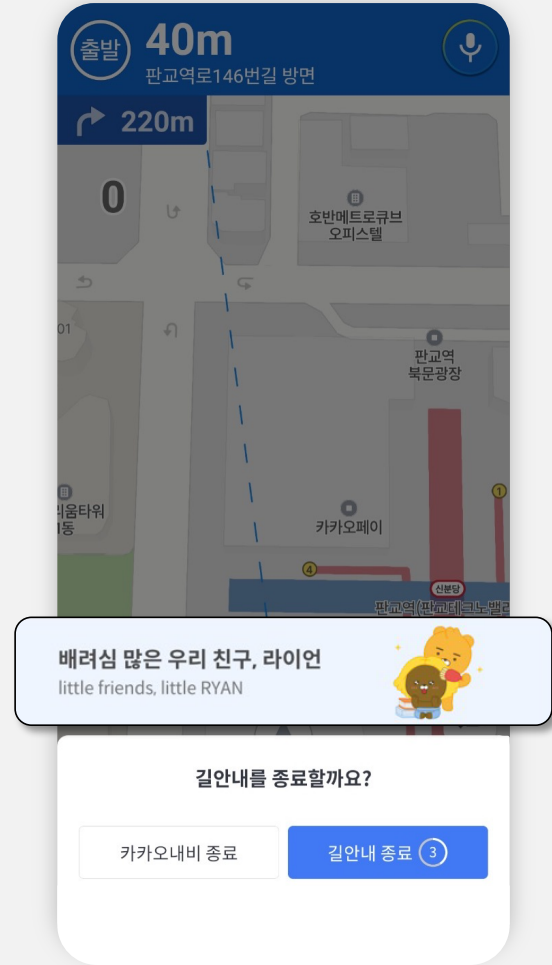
출발 40m
판교역로146번길 방면

220m

0

호반메트로큐브 오피스텔

판교역 북문광장

01

의움타워 동

1

카카오페이

4

신분당

판교역(판교테크노밸리

배려심 많은 우리 친구, 라이언
little friends, little RYAN

길안내를 종료할까요?

카카오내비 종료

길안내 종료 3